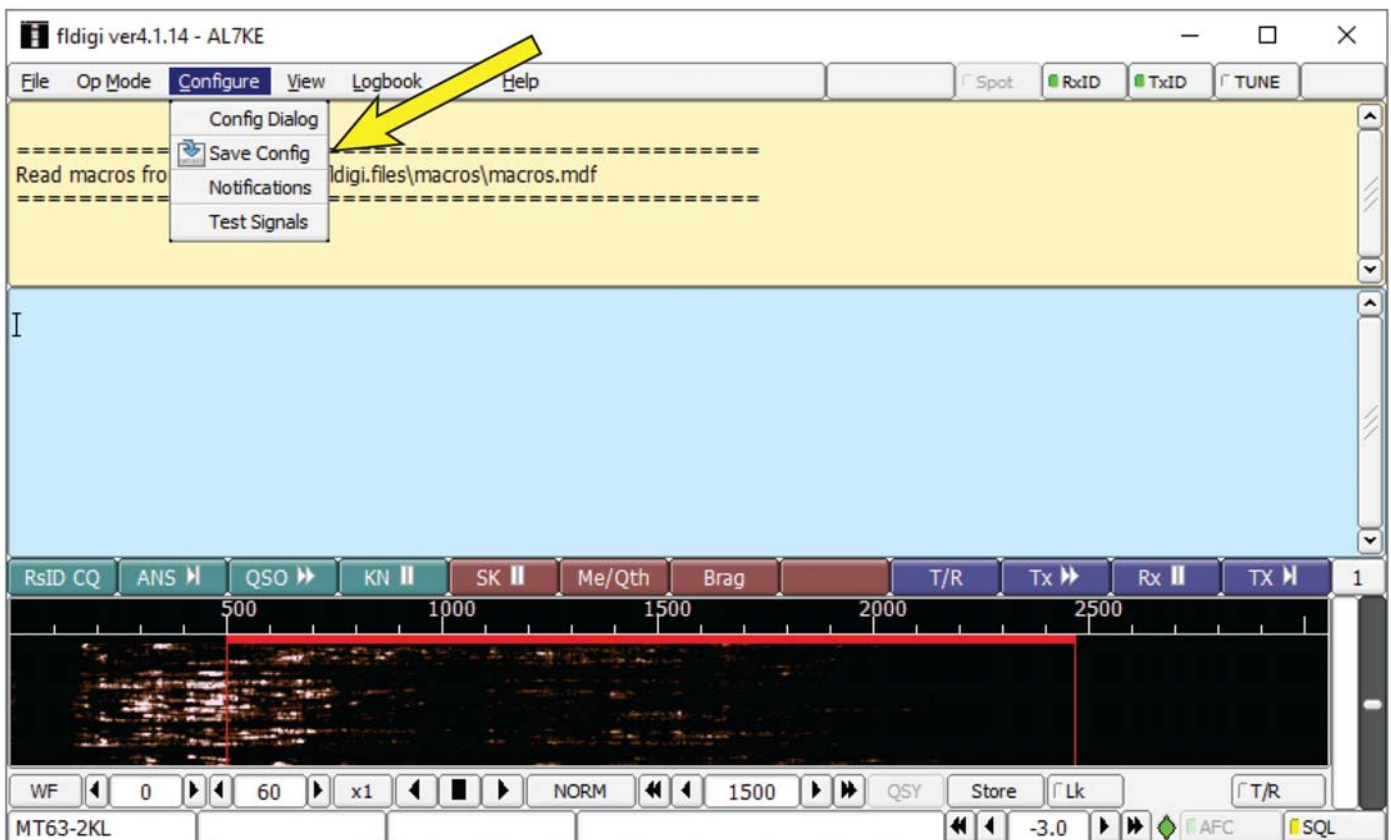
fldigi ver4.1.14 - AL7KE

File Op Mode Configure View Logbook Help

Spot RxID TxID TUNE

Config Dialog
Save Config
Notifications
Test Signals

==========
Read macros fro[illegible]ldigi.files\macros\macros.mdf
==========

RsID CQ | ANS | QSO | KN | SK | Me/Qth | Brag | | T/R | Tx | Rx | TX | 1

500 1000 1500 2000 2500

WF | 0 | 60 | x1 | NORM | 1500 | QSY | Store | Lk | T/R

MT63-2KL | -3.0 | AFC | SQL